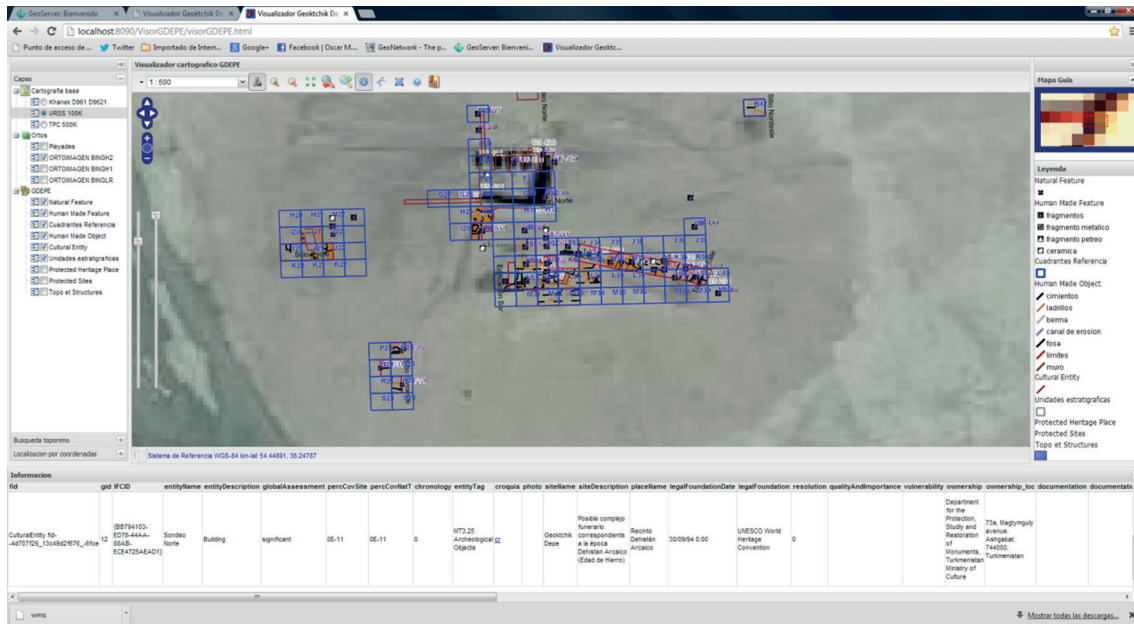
GeoServer: Bienvenido | Visualizador Geoktchik De | Visualizador Geoktchik De

localhost:8090/VisorGDEPE/visorGDEPE.html

Punto de acceso de... Twitter Importado de Intern... Google+ Facebook | Oscar M... GeoNetwork - The p... GeoServer: Bienveni... Visualizador Geoktc...

Capas
Cartografia base
Khanek D961 D9621
URSS 100K
TPC 500K
Ortos
Pleyades
ORTOIMAGEN BINGH2
ORTOIMAGEN BINGH1
ORTOIMAGEN BINGLR
GDEPE
Natural Feature
Human Made Feature
Cuadrantes Referencia
Human Made Object
Cultural Entity
Unidades estratigraficas
Protected Heritage Place
Protected Sites
Topo et Structures

Busqueda toponimo
Localizacion por coordenadas

Visualizador cartografico GDEPE
1:500

H2 I2 J2 K2 P2 R2 S2 M3 N3 Sondeo Norte Sitio Noroeste

Sistema de Referencia WGS-84 lon-lat 54.44891, 38.24767

Mapa Guia

Leyenda
Natural Feature
Human Made Feature
fragmentos
fragmento metalico
fragmento petreo
ceramica
Cuadrantes Referencia
Human Made Object
cimientos
ladrillos
berma
canal de erosion
fosa
limites
muro
Cultural Entity
Unidades estratigraficas
Protected Heritage Place
Protected Sites
Topo et Structures

Informacion

| fid | gid | IFCID | entityName | entityDescription | globalAssessment | percCovSite | percCovNatT | chronology | entityTag | croquis | photo | siteName | siteDescription | placeName | legalFoundationDate | legalFoundation | resolution | qualityAndImportance | vulnerability | ownership | ownership_loc | documentation | documentatio |
|---|---|---|---|---|---|---|---|---|---|---|---|---|---|---|---|---|---|---|---|---|---|---|---|
| CulturalEntity.fid--4d707f29_13c49d2f676_-6fce | 12 | {BB794103-ED78-44AA-88AB-ECE4725AEAD1} | Sondeo Norte | Building | significant | 0E-11 | 0E-11 | 0 | MT3.25 Archeological Objects | cr | | Geoktchik Depe | Posible complejo funerario correspondiente a la época Dehistan Arcaico (Edad de Hierro) | Recinto Dehistán Arcaico | 30/09/94 0:00 | UNESCO World Heritage Convention | 0 | | | Department for the Protection, Study and Restoration of Monuments, Turkmenistan Ministry of Culture | 73a, Magtymguly avenue, Ashgabat, 744000, Turkmenistan | | |

wms

Mostrar todas las descargas...